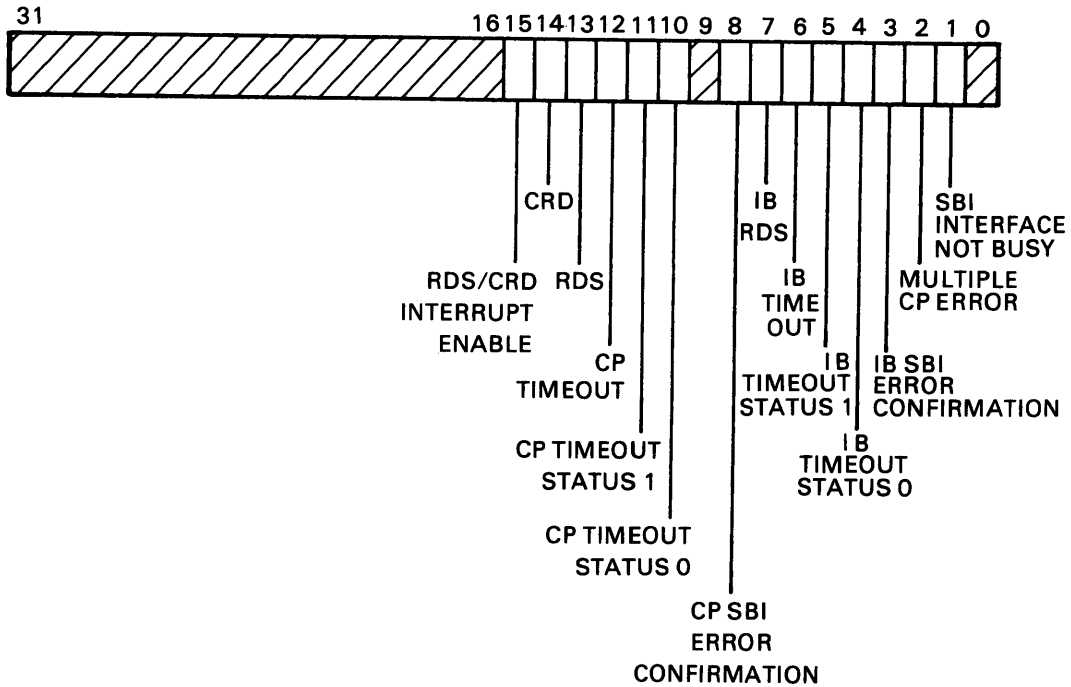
31

16 15 14 13 12 11 10 9 8 7 6 5 4 3 2 1 0

CRD

RDS/CRD INTERRUPT ENABLE

RDS

CP TIMEOUT

CP TIMEOUT STATUS 1

CP TIMEOUT STATUS 0

CP SBI ERROR CONFIRMATION

IB RDS

IB TIME OUT

IB TIMEOUT STATUS 1

IB TIMEOUT STATUS 0

IB SBI ERROR CONFIRMATION

MULTIPLE CP ERROR

SBI INTERFACE NOT BUSY